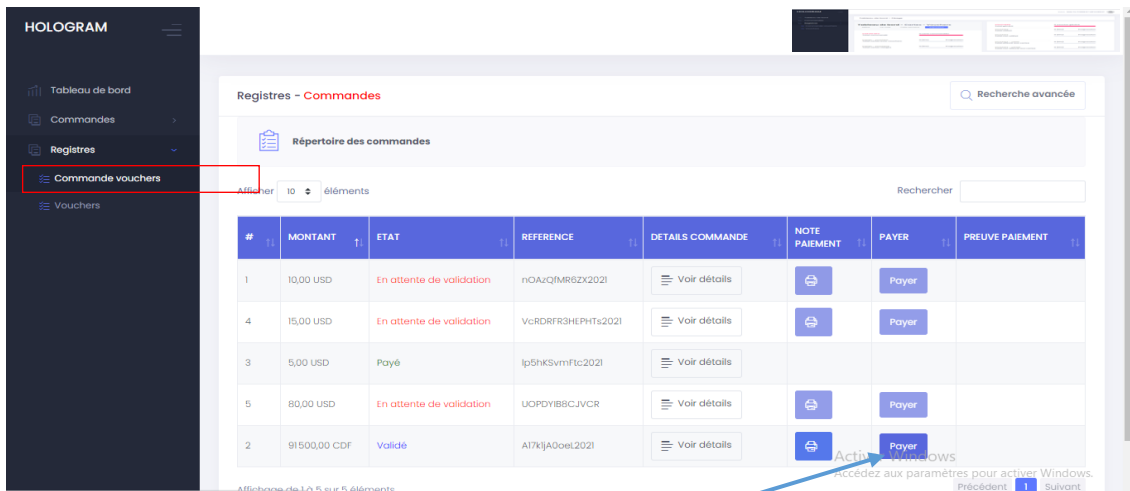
HOLOGRAM

Tableau de bord
Commandes
Registres
Commande vouchers
Vouchers

Registres - Commandes

Recherche avancée

Répertoire des commandes

Afficher 10 éléments

Rechercher

| # | MONTANT | ETAT | REFERENCE | DETAILS COMMANDE | NOTE PAIEMENT | PAYER | PREUVE PAIEMENT |
|---|---|---|---|---|---|---|---|
| 1 | 10,00 USD | En attente de validation | nOAzQfMR6ZX2021 | Voir détails | | Payer | |
| 4 | 15,00 USD | En attente de validation | VcRDRFR3HEPHTs2021 | Voir détails | | Payer | |
| 3 | 5,00 USD | Payé | Ip5hKSvmFtc2021 | Voir détails | | | |
| 5 | 80,00 USD | En attente de validation | UOPDYIB8CJVCR | Voir détails | | Payer | |
| 2 | 91500,00 CDF | Validé | A17kIjA0oeL2021 | Voir détails | | Payer | |

Affichage de 1 à 5 sur 5 éléments

Précédent 1 Suivant

Activer Windows
Accédez aux paramètres pour activer Windows.